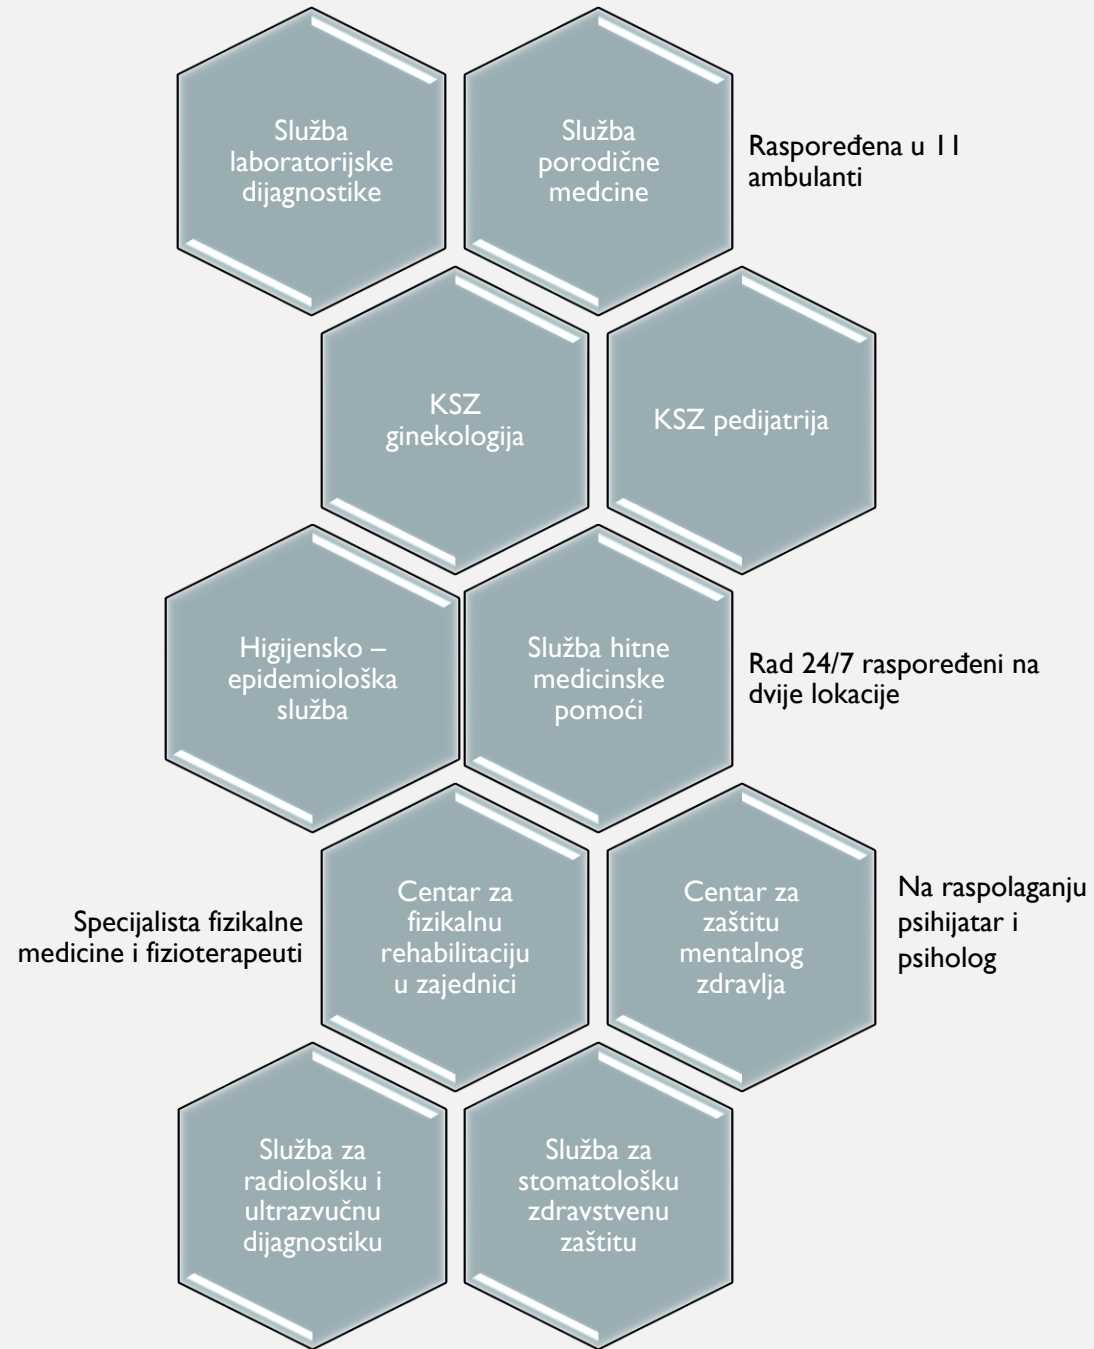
Služba laboratorijske dijagnostike

Služba porodične medicine

Raspoređena u 11 ambulanti

KSZ ginekologija

KSZ pedijatrija

Higijensko – epidemiološka služba

Služba hitne medicinske pomoći

Rad 24/7 raspoređeni na dvije lokacije

Specijalista fizikalne medicine i fizioterapeuti

Centar za fizikalnu rehabilitaciju u zajednici

Centar za zaštitu mentalnog zdravlja

Na raspolaganju psihijatar i psiholog

Služba za radiološku i ultrazvučnu dijagnostiku

Služba za stomatološku zdravstvenu zaštitu